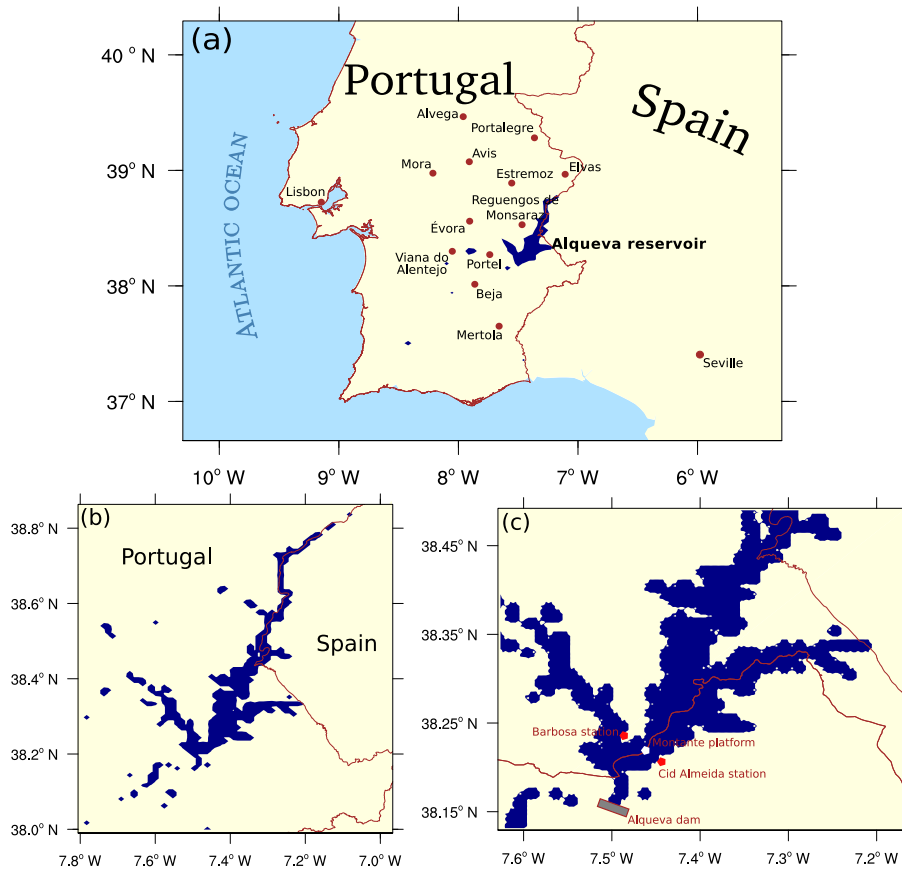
(a)

40° N
39° N
38° N
37° N

Portugal

Spain

ATLANTIC OCEAN

Alvega
Portalegre
Avis
Mora
Elvas
Estremoz
Lisbon
Reguengos de Monsaraz
Évora
Alqueva reservoir
Viana do Alentejo
Portel
Beja
Mertola
Seville

10° W
9° W
8° W
7° W
6° W

(b)

38.8° N
38.6° N
38.4° N
38.2° N
38.0° N

Portugal

Spain

7.8° W
7.6° W
7.4° W
7.2° W
7.0° W

(c)

38.45° N
38.35° N
38.25° N
38.15° N

Barbosa station
Montante platform
Cid Almeida station
Alqueva dam

7.6° W
7.5° W
7.4° W
7.3° W
7.2° W